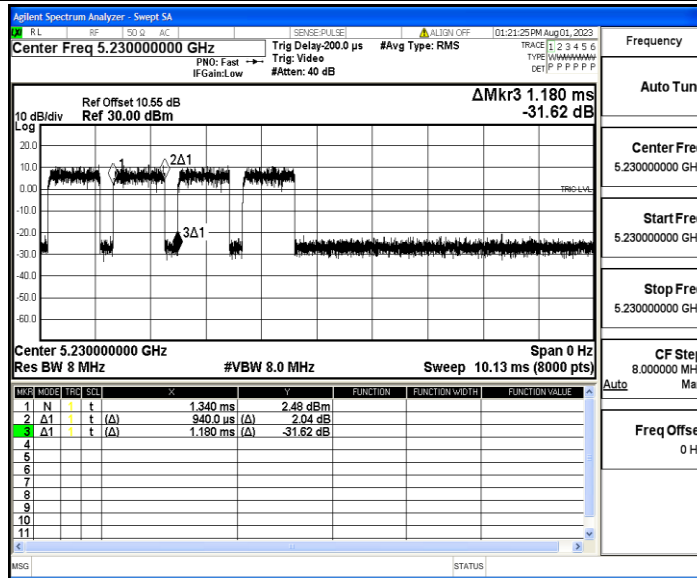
Agilent Spectrum Analyzer - Swept SA

RL RF 50 Ω AC SENSE:PULSE ALIGN OFF 01:21:25 PM Aug 01, 2023

Center Freq 5.230000000 GHz

PNO: Fast IFGain:Low

Trig Delay-200.0 µs Trig: Video #Atten: 40 dB

#Avg Type: RMS

TRACE 1 2 3 4 5 6 TYPE WWWWWW DET P P P P P P

Frequency

Ref Offset 10.55 dB
10 dB/div Ref 30.00 dBm

ΔMkr3 1.180 ms
-31.62 dB

Log

20.0
10.0
0.00
-10.0
-20.0
-30.0
-40.0
-50.0
-60.0

1 2Δ1 3Δ1

TRIG LVL

Center 5.230000000 GHz
Res BW 8 MHz

#VBW 8.0 MHz

Span 0 Hz
Sweep 10.13 ms (8000 pts)

| MKR | MODE | TRC | SCL | X | | Y | FUNCTION | FUNCTION WIDTH | FUNCTION VALUE |
|---|---|---|---|---|---|---|---|---|---|
| 1 | N | 1 | t | 1.340 ms | | 2.48 dBm | | | |
| 2 | Δ1 | 1 | t (Δ) | 940.0 µs | (Δ) | 2.04 dB | | | |
| 3 | Δ1 | 1 | t (Δ) | 1.180 ms | (Δ) | -31.62 dB | | | |
| 4 | | | | | | | | | |
| 5 | | | | | | | | | |
| 6 | | | | | | | | | |
| 7 | | | | | | | | | |
| 8 | | | | | | | | | |
| 9 | | | | | | | | | |
| 10 | | | | | | | | | |
| 11 | | | | | | | | | |

Auto Tun

Center Fre
5.230000000 GH

Start Fre
5.230000000 GH

Stop Fre
5.230000000 GH

CF Ste
8.000000 MH
Auto Ma

Freq Offse
0 H

MSG STATUS